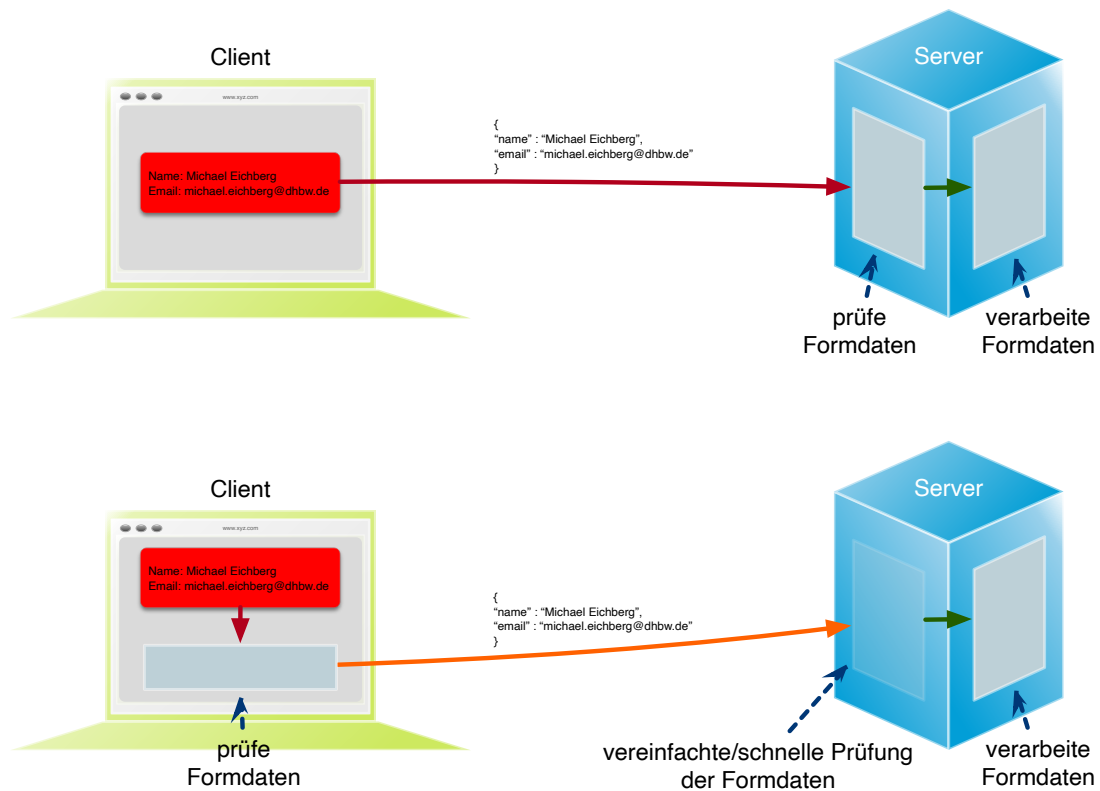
Client

www.xyz.com

Name: Michael Eichberg
Email: michael.eichberg@dhbw.de

{
"name" : "Michael Eichberg",
"email" : "michael.eichberg@dhbw.de"
}

Server

prüfe Formdaten

verarbeite Formdaten

Client

www.xyz.com

Name: Michael Eichberg
Email: michael.eichberg@dhbw.de

prüfe Formdaten

{
"name" : "Michael Eichberg",
"email" : "michael.eichberg@dhbw.de"
}

Server

vereinfachte/schnelle Prüfung der Formdaten

verarbeite Formdaten